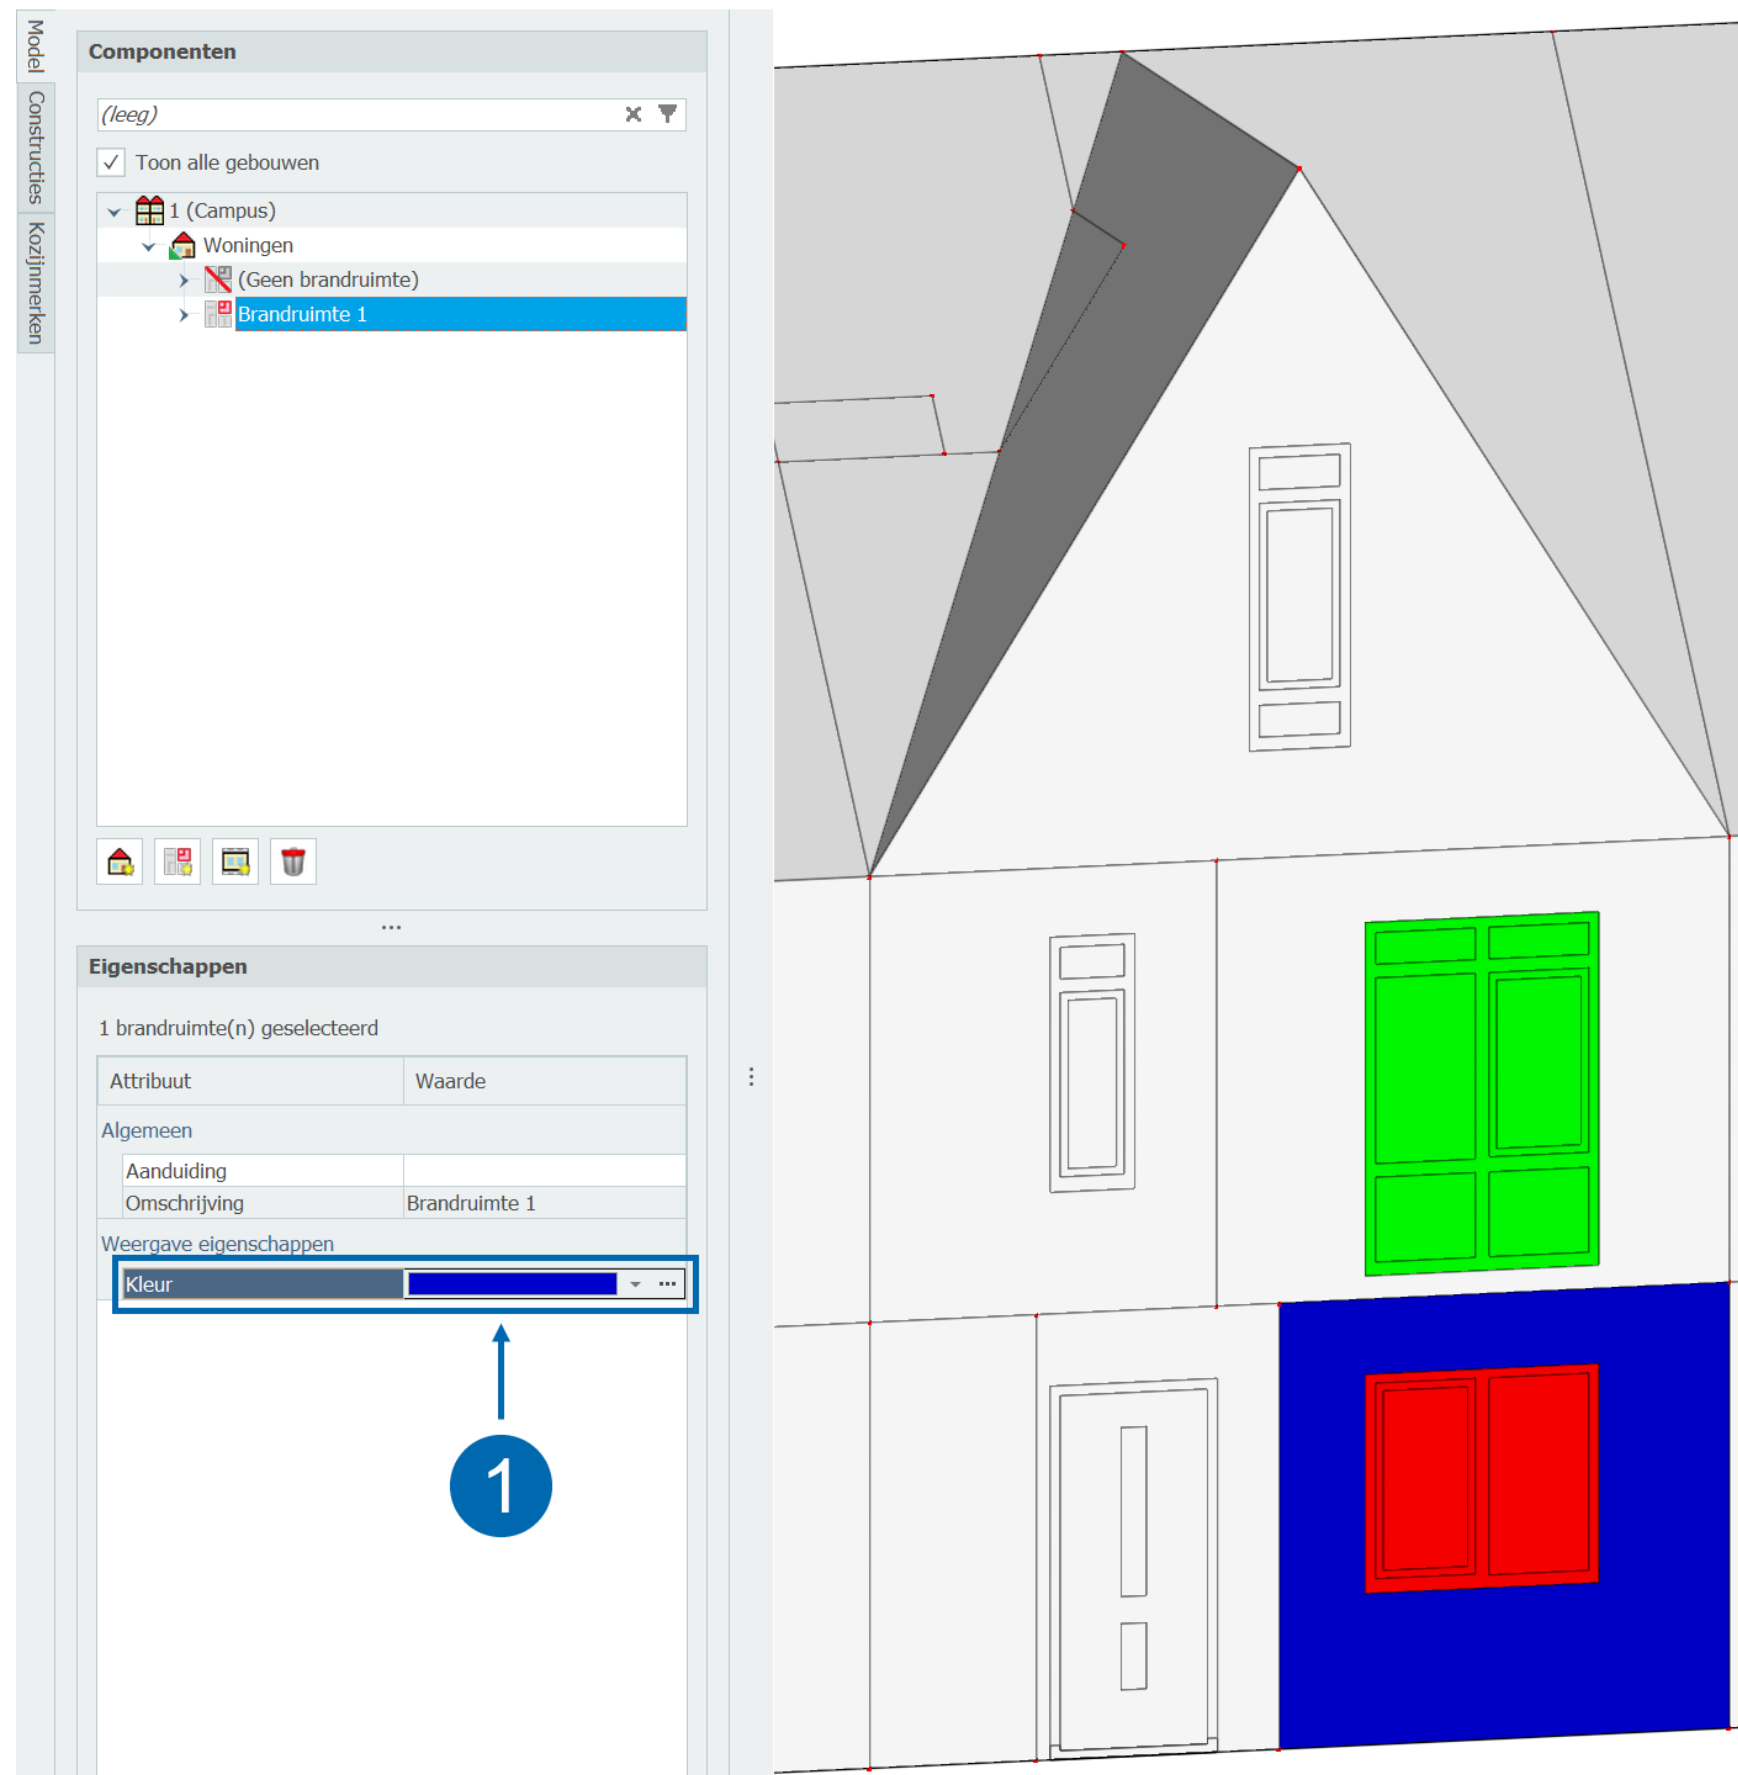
Model
Constructies
Kozijnmerken

Componenten

(leeg)

Toon alle gebouwen

1 (Campus)
Woningen
(Geen brandruimte)
Brandruimte 1

...

Eigenschappen

1 brandruimte(n) geselecteerd

| Attribuut | Waarde |
|---|---|
| Algemeen | |
| Aanduiding | |
| Omschrijving | Brandruimte 1 |
| Weergave eigenschappen | |
| Kleur | |

1